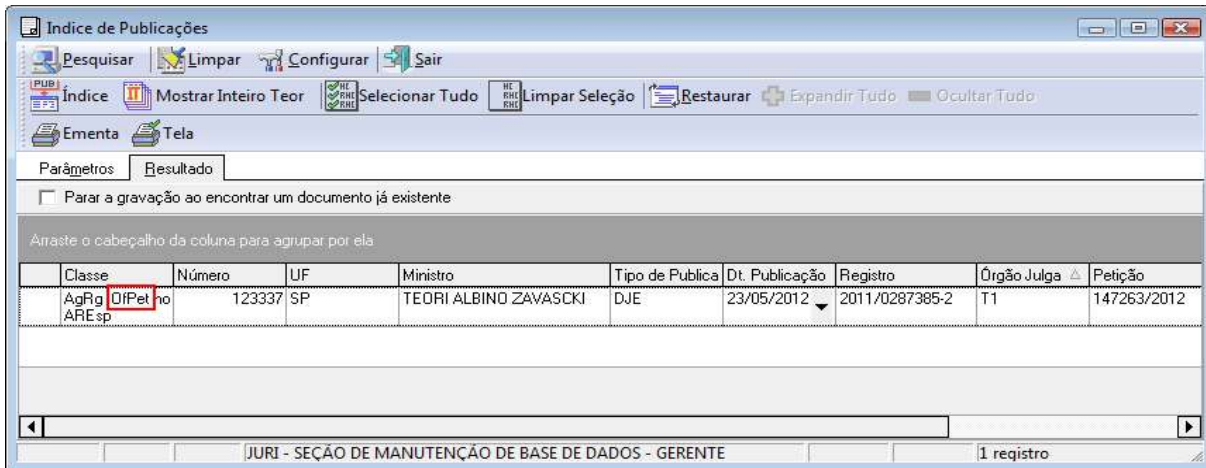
Indice de Publicações

Pesquisar | Limpar | Configurar | Sair

Índice | Mostrar Inteiro Teor | Selecionar Tudo | Limpar Seleção | Restaurar | Expandir Tudo | Ocultar Tudo

Ementa | Tela

Parâmetros | Resultado

Parar a gravação ao encontrar um documento já existente

Arraste o cabeçalho da coluna para agrupar por ela

| Classe | Número | UF | Ministro | Tipo de Publica | Dt. Publicação | Registro | Órgão Julga | Petição |
|---|---|---|---|---|---|---|---|---|
| AgRg OfPet no AREsp | 123337 | SP | TEORI ALBINO ZAVASCKI | DJE | 23/05/2012 | 2011/0287385-2 | T1 | 147263/2012 |

JURI - SEÇÃO DE MANUTENÇÃO DE BASE DE DADOS - GERENTE | 1 registro